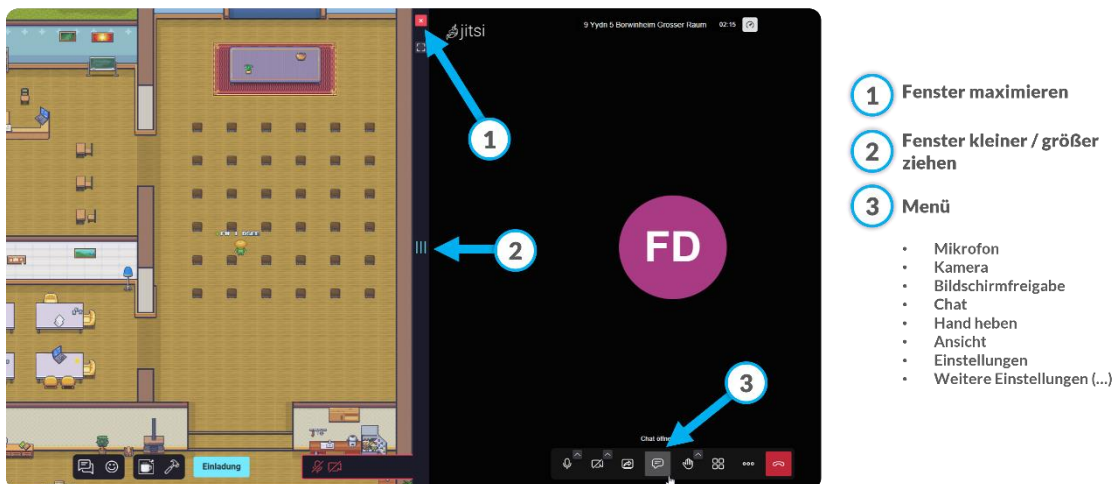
jitsi

9 Yydn 5 Borwinheim Grosser Raum 02:15

FD

Chat offen

Einladung

1
2
3

1 Fenster maximieren

2 Fenster kleiner / größer ziehen

3 Menü

- Mikrofon
- Kamera
- Bildschirmfreigabe
- Chat
- Hand heben
- Ansicht
- Einstellungen
- Weitere Einstellungen (...)